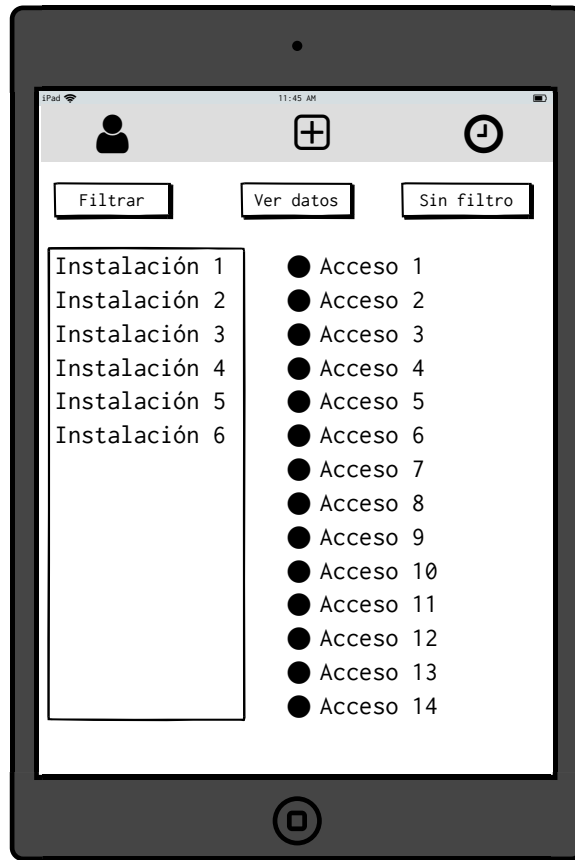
iPad
11:45 AM

Filtrar

Ver datos

Sin filtro

Instalación 1
Instalación 2
Instalación 3
Instalación 4
Instalación 5
Instalación 6

Acceso 1
Acceso 2
Acceso 3
Acceso 4
Acceso 5
Acceso 6
Acceso 7
Acceso 8
Acceso 9
Acceso 10
Acceso 11
Acceso 12
Acceso 13
Acceso 14